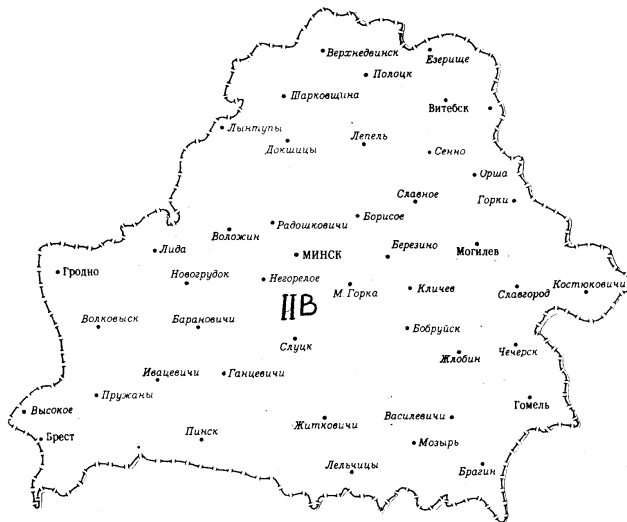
Верхнедвинск
Езерище
Полоцк
Шарковщина
Витебск
Лынтупы
Лепель
Докшицы
Сенно
Орша
Славное
Горки
Борисов
Радошковичи
Воложин
Березино
Могилев
Лида
МИНСК
Гродно
Новогрудок
Негорелое
Кличев
Костюковичи
М. Горка
Славгород
Волковыск
Барановичи
IIВ
Бобруйск
Слуцк
Жлобин
Чечерск
Ивацевичи
Ганцевичи
Пружаны
Высокое
Гомель
Василевичи
Брест
Пинск
Житковичи
Мозырь
Лельчицы
Брагин